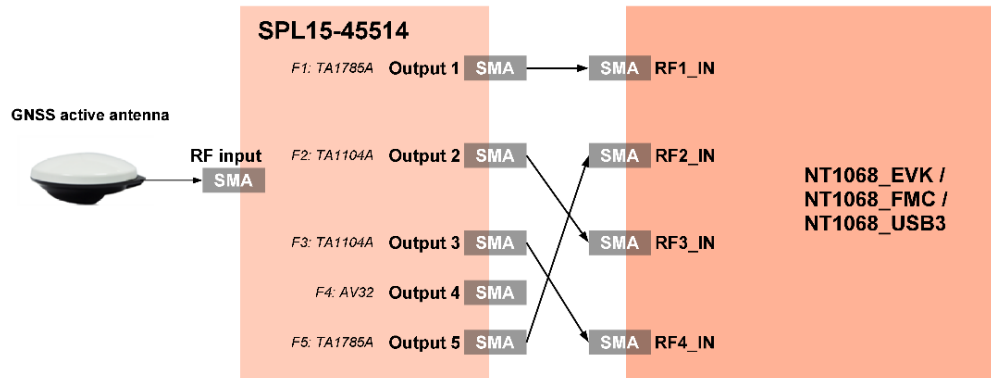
SPL15-45514

GNSS active antenna

RF input SMA

F1: TA1785A Output 1 SMA

F2: TA1104A Output 2 SMA

F3: TA1104A Output 3 SMA

F4: AV32 Output 4 SMA

F5: TA1785A Output 5 SMA

SMA RF1_IN

SMA RF2_IN

SMA RF3_IN

SMA RF4_IN

NT1068_EVK / NT1068_FMC / NT1068_USB3